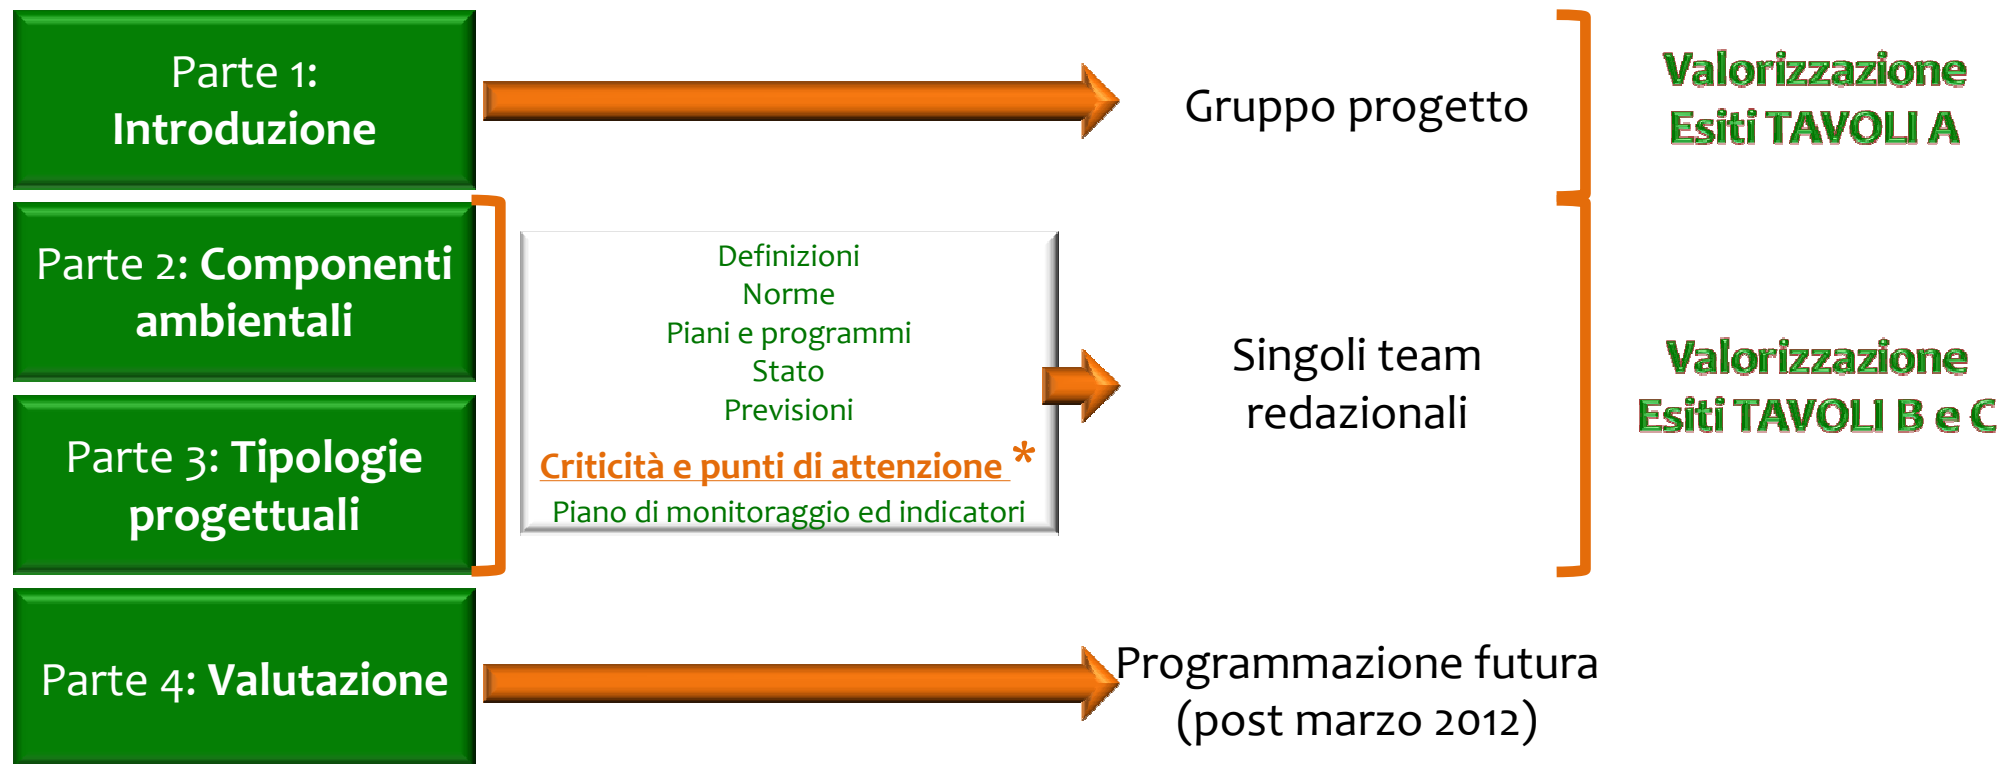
Parte 1:
Introduzione

Gruppo progetto

Valorizzazione
Esiti TAVOLI A

Parte 2: Componenti ambientali

Parte 3: Tipologie progettuali

Definizioni
Norme
Piani e programmi
Stato
Previsioni
Criticità e punti di attenzione *
Piano di monitoraggio ed indicatori

Singoli team redazionali

Valorizzazione
Esiti TAVOLI B e C

Parte 4: Valutazione

Programmazione futura
(post marzo 2012)